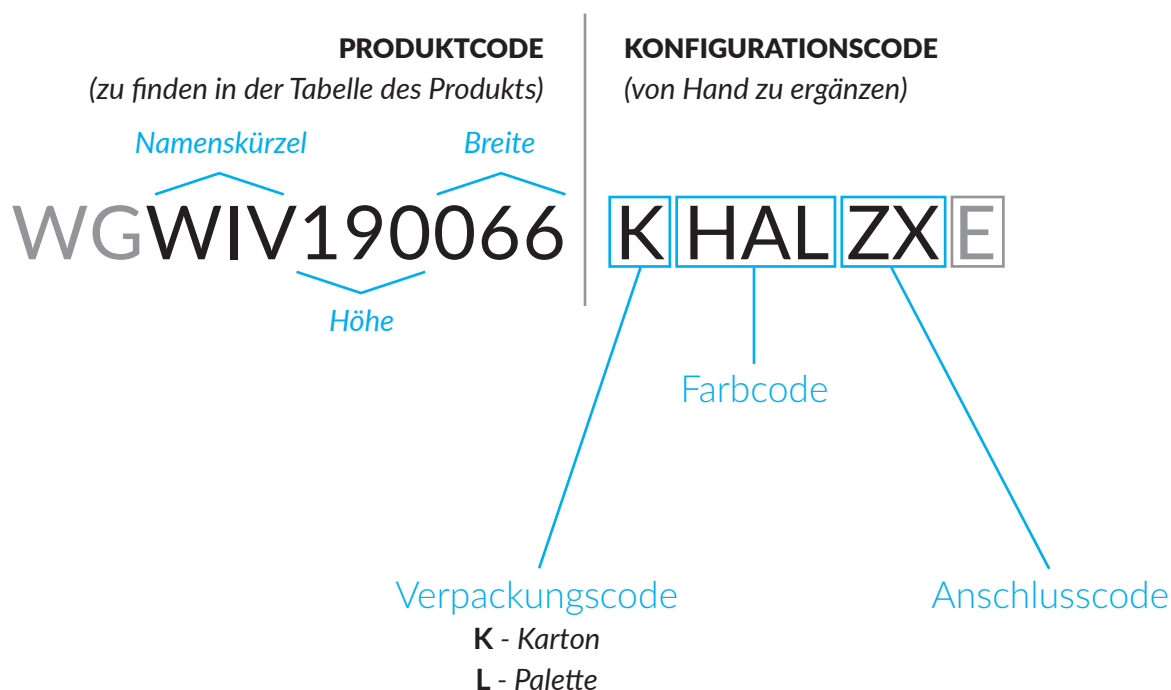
PRODUKTCODE
(zu finden in der Tabelle des Produkts)

KONFIGURATIONSCODE
(von Hand zu ergänzen)

Namenskürzel

Breite

WGWIV190066 K HAL ZX E

Höhe

Farbcode

Verpackungscode
**K** - Karton
**L** - Palette

Anschlusscode